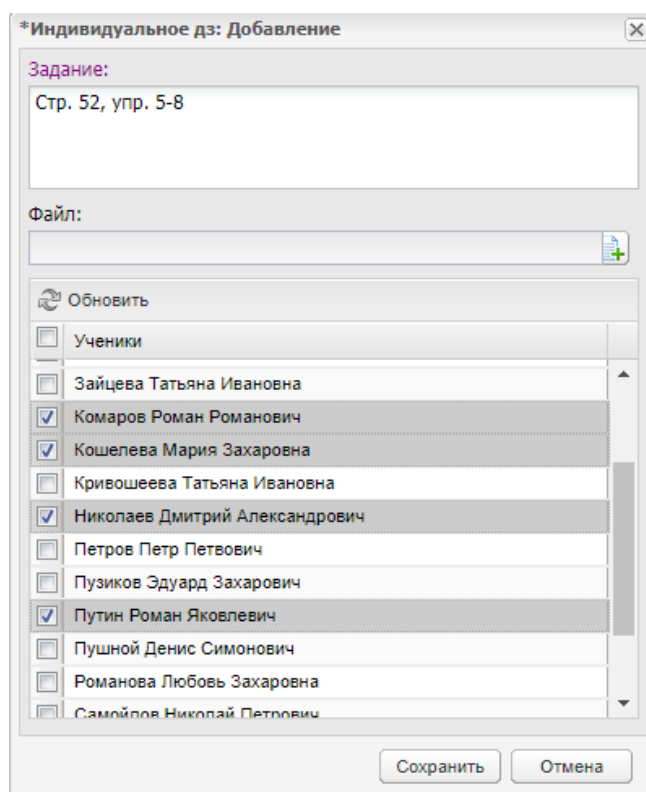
*Индивидуальное дз: Добавление

Задание:

Стр. 52, упр. 5-8

Файл:

Обновить

Ученики

Зайцева Татьяна Ивановна

Комаров Роман Романович

Кошелева Мария Захаровна

Кривошеева Татьяна Ивановна

Николаев Дмитрий Александрович

Петров Петр Петвович

Пузиков Эдуард Захарович

Путин Роман Яковлевич

Пушной Денис Симонович

Романова Любовь Захаровна

Самойлов Николай Петрович

Сохранить

Отмена